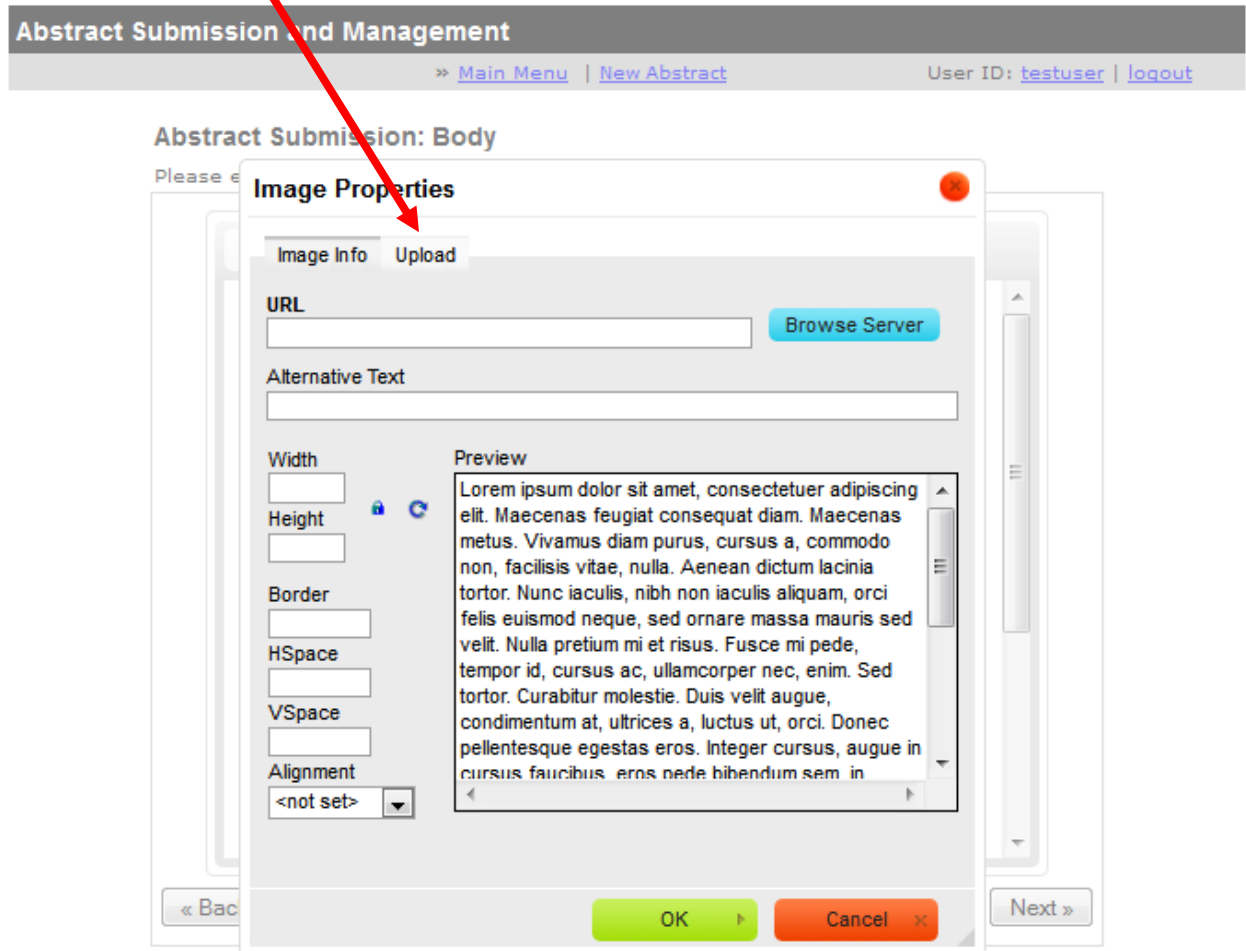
Abstract Submission and Management

» Main Menu | New Abstract

User ID: testuser | logout

Abstract Submission: Body

Please e

Image Properties

Image Info | Upload

URL

Browse Server

Alternative Text

Width

Height

Border

HSpace

VSpace

Alignment

<not set>

Preview

Lorem ipsum dolor sit amet, consectetuer adipiscing elit. Maecenas feugiat consequat diam. Maecenas metus. Vivamus diam purus, cursus a, commodo non, facilisis vitae, nulla. Aenean dictum lacinia tortor. Nunc iaculis, nibh non iaculis aliquam, orci felis euismod neque, sed ornare massa mauris sed velit. Nulla pretium mi et risus. Fusce mi pede, tempor id, cursus ac, ullamcorper nec, enim. Sed tortor. Curabitur molestie. Duis velit augue, condimentum at, ultrices a, luctus ut, orci. Donec pellentesque egestas eros. Integer cursus, augue in cursus faucibus, eros pede bibendum sem, in

« Bac

OK

Cancel

Next »